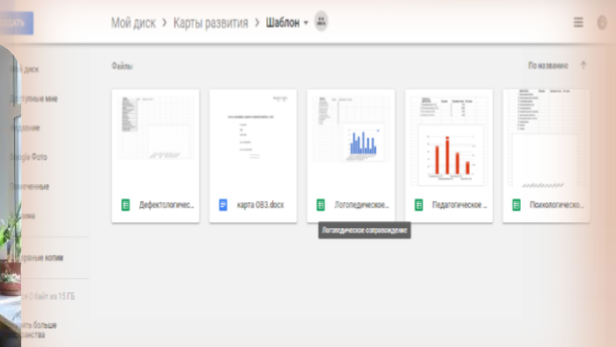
Мой диск > Карты развития > Шаблон

Файлы

По названию

Мой диск
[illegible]пные мне
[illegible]едавние
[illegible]oogle Фото
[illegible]омеченные
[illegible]зина

Дефектологичес...
карта ОВЗ.docx
Логопедическое...
Педагогическое ...
Психологическо...

Логопедическое сопровождение

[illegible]рвные копии
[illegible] 2 Байт из 15 ГБ
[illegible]ить больше
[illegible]нства